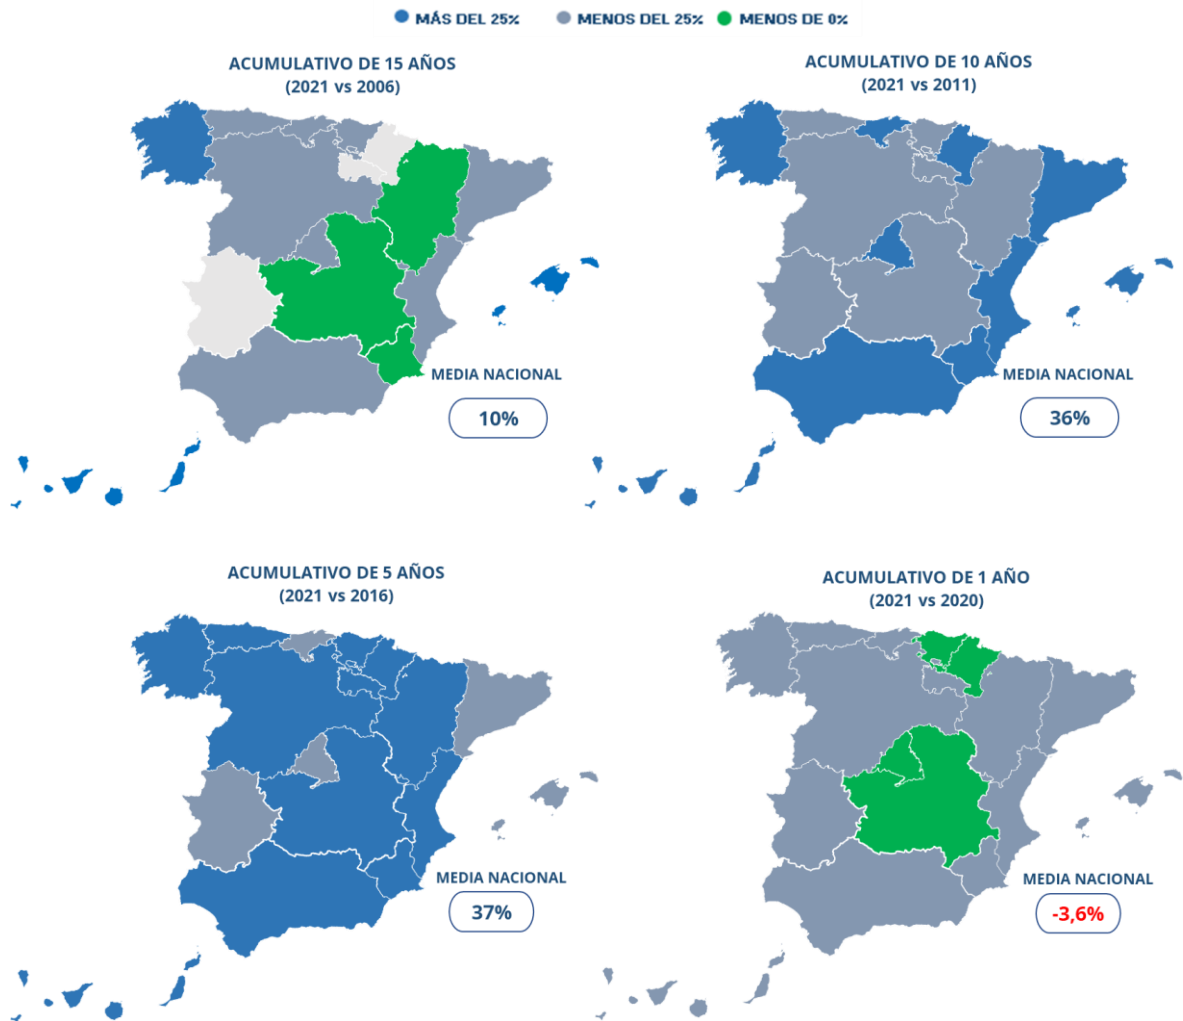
MÁS DEL 25%   MENOS DEL 25%   MENOS DE 0%

ACUMULATIVO DE 15 AÑOS
(2021 vs 2006)

MEDIA NACIONAL
10%

ACUMULATIVO DE 10 AÑOS
(2021 vs 2011)

MEDIA NACIONAL
36%

ACUMULATIVO DE 5 AÑOS
(2021 vs 2016)

MEDIA NACIONAL
37%

ACUMULATIVO DE 1 AÑO
(2021 vs 2020)

MEDIA NACIONAL
-3,6%